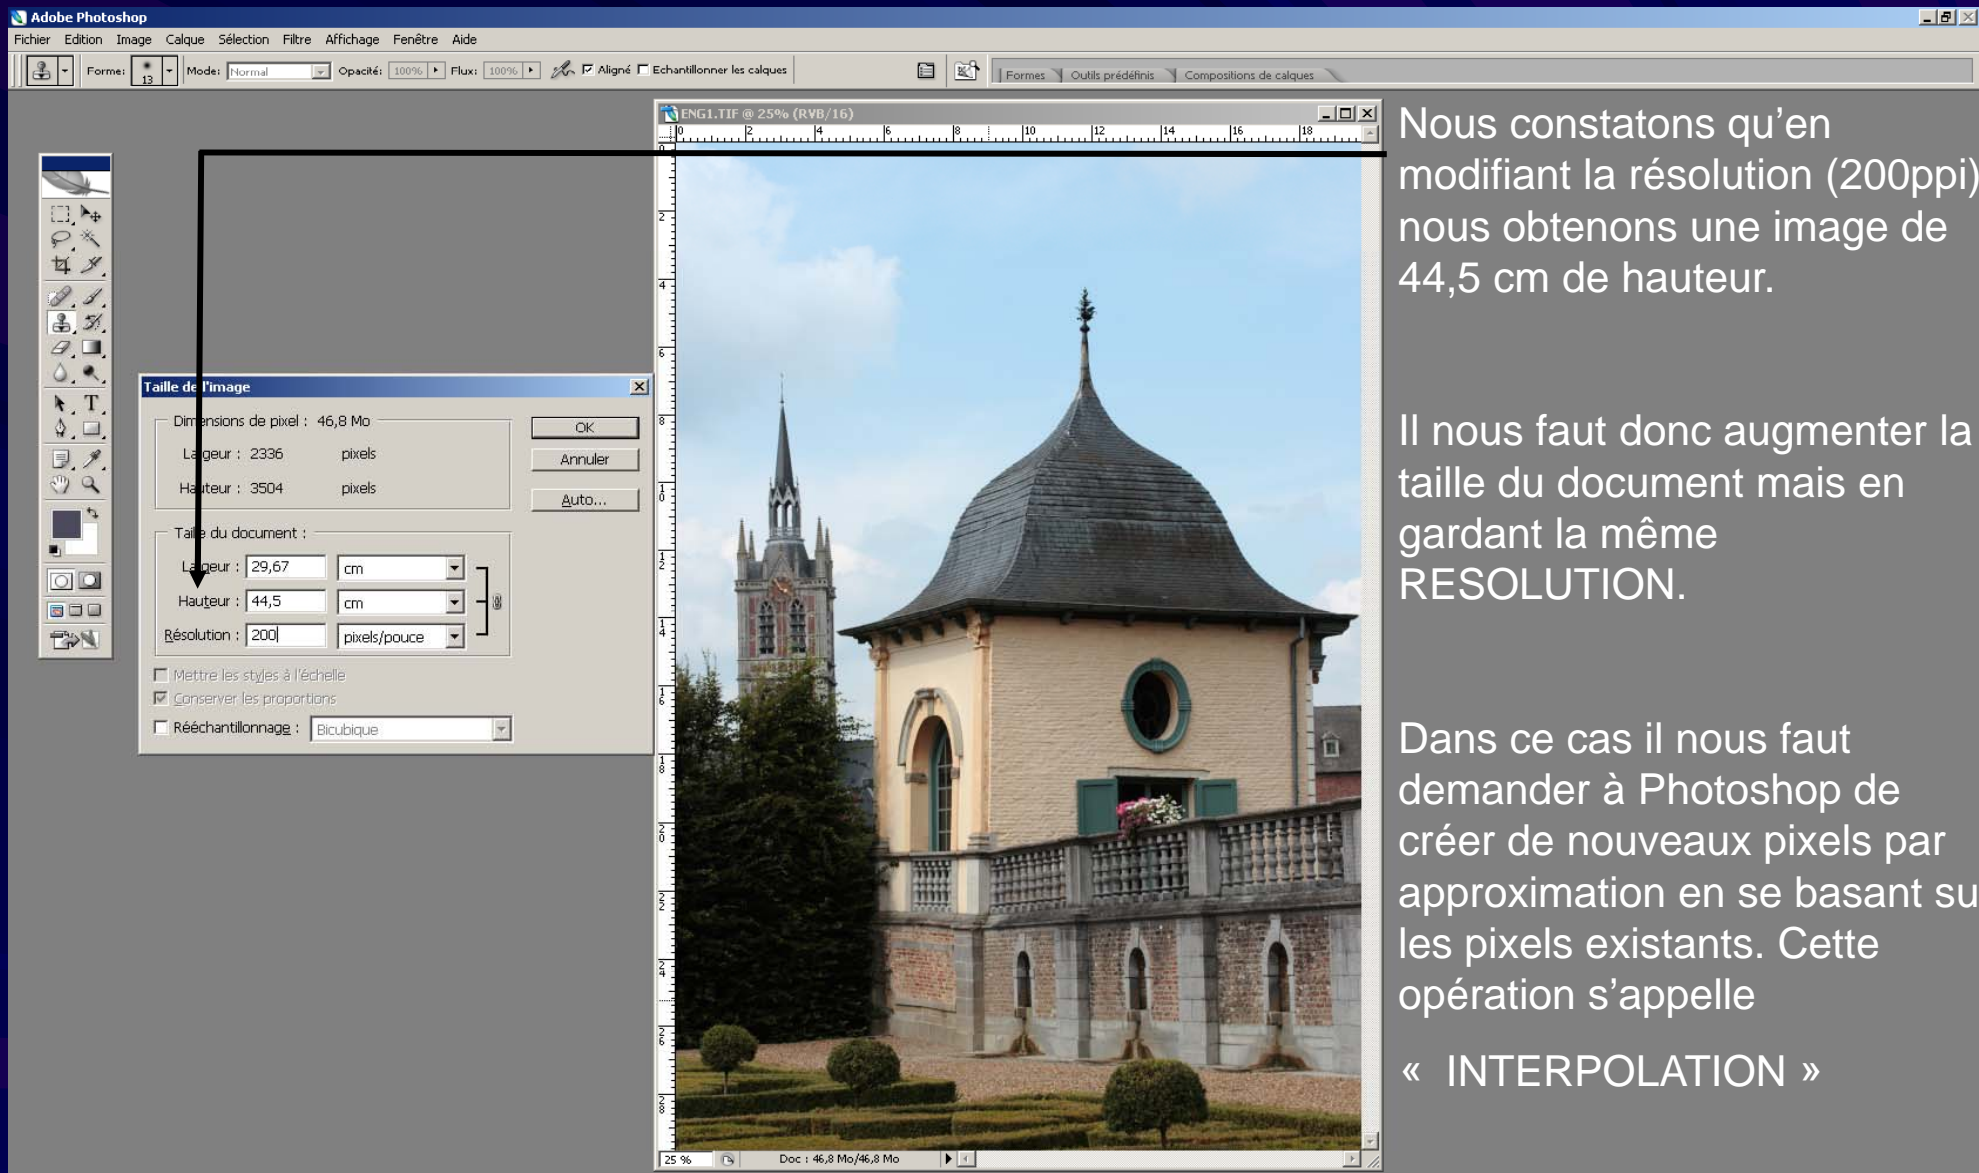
Adobe Photoshop

Fichier Edition Image Calque Sélection Filtre Affichage Fenêtre Aide

Forme: 13 Mode: Normal Opacité: 100% Flux: 100% Aligné Echantillonner les calques

Formes Outils prédéfinis Compositions de calques

ENG1.TIF @ 25% (RVB/16)

Taille de l'image

Dimensions de pixel : 46,8 Mo

Largeur : 2336 pixels

Hauteur : 3504 pixels

OK

Annuler

Auto...

Taille du document :

Largeur : 29,67 cm

Hauteur : 44,5 cm

Résolution : 200 pixels/pouce

Mettre les styles à l'échelle

Conserver les proportions

Rééchantillonnage : Bicubique

25 % Doc : 46,8 Mo/46,8 Mo

Nous constatons qu'en modifiant la résolution (200ppi) nous obtenons une image de 44,5 cm de hauteur.

Il nous faut donc augmenter la taille du document mais en gardant la même RESOLUTION.

Dans ce cas il nous faut demander à Photoshop de créer de nouveaux pixels par approximation en se basant sur les pixels existants. Cette opération s'appelle

« INTERPOLATION »